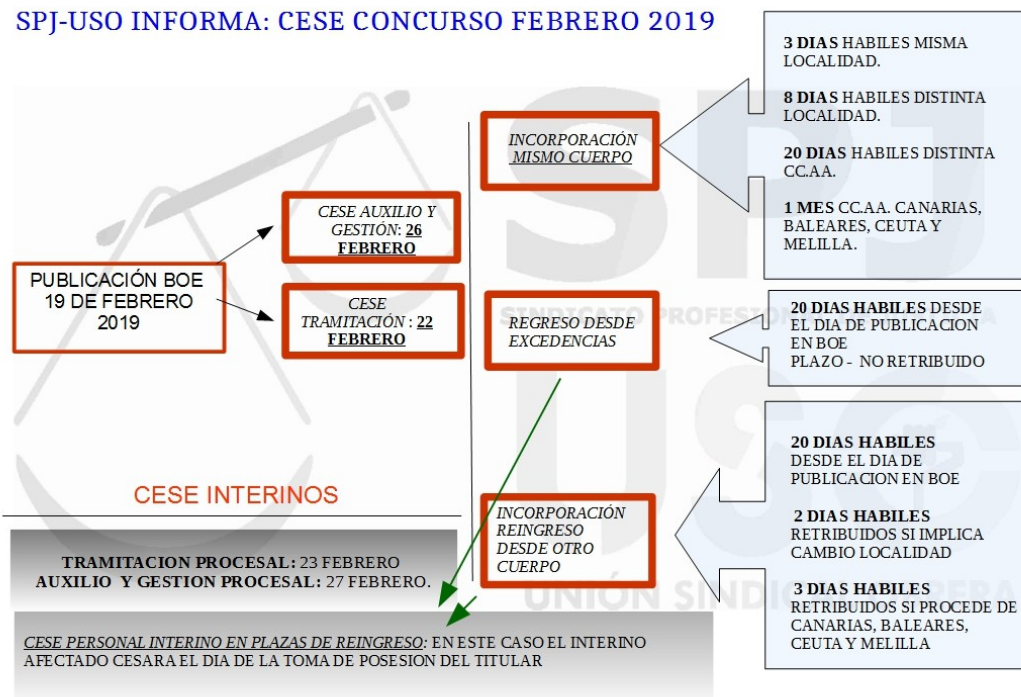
SPJ-USO INFORMA: CESE CONCURSO FEBRERO 2019

PUBLICACIÓN BOE 19 DE FEBRERO 2019

CESE AUXILIO Y GESTIÓN: 26 FEBRERO

CESE TRAMITACIÓN : 22 FEBRERO

INCORPORACIÓN MISMO CUERPO

3 DIAS HABILES MISMA LOCALIDAD.

8 DIAS HABILES DISTINTA LOCALIDAD.

20 DIAS HABILES DISTINTA CC.AA.

1 MES CC.AA. CANARIAS, BALEARES, CEUTA Y MELILLA.

REGRESO DESDE EXCEDENCIAS

20 DIAS HABILES DESDE EL DIA DE PUBLICACION EN BOE
PLAZO - NO RETRIBUIDO

INCORPORACIÓN REINGRESO DESDE OTRO CUERPO

20 DIAS HABILES
DESDE EL DIA DE PUBLICACION EN BOE

2 DIAS HABILES
RETRIBUIDOS SI IMPLICA CAMBIO LOCALIDAD

3 DIAS HABILES
RETRIBUIDOS SI PROCEDE DE CANARIAS, BALEARES, CEUTA Y MELILLA

CESE INTERINOS

TRAMITACION PROCESAL: 23 FEBRERO
AUXILIO Y GESTION PROCESAL: 27 FEBRERO.

CESE PERSONAL INTERINO EN PLAZAS DE REINGRESO: EN ESTE CASO EL INTERINO AFECTADO CESARA EL DIA DE LA TOMA DE POSESION DEL TITULAR

SINDICATO PROFESIONAL DE JUSTICIA
UNIÓN SINDICAL OBRERA